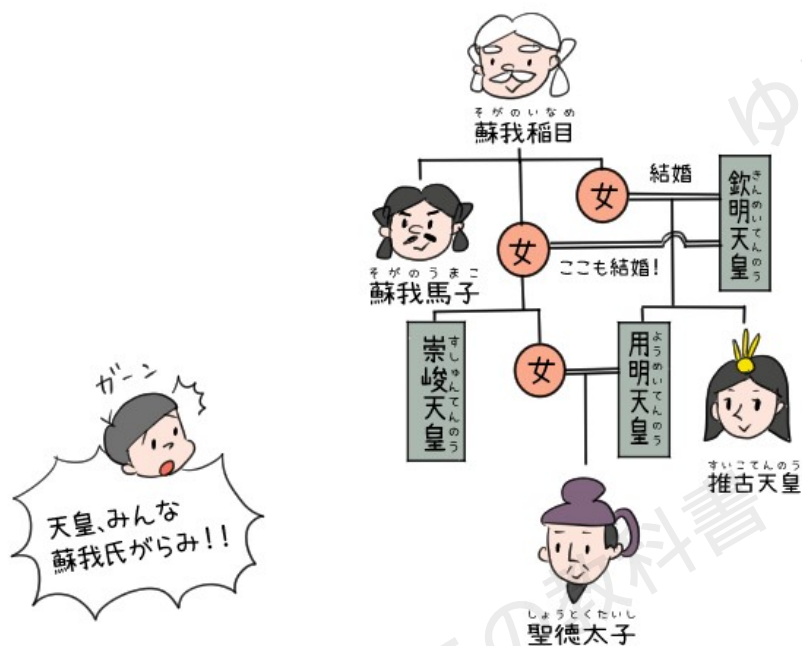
そがのいなめ
蘇我稲目

女
結婚
きんめいてんのう
欽明天皇

女
ここも結婚!

そがのうまこ
蘇我馬子

すしゅんてんのう
崇峻天皇

女

ようめいてんのう
用明天皇

すいこてんのう
推古天皇

しょうとくたいし
聖徳太子

ガーン

天皇、みんな
蘇我氏がらみ!!

ゆ
の教科書